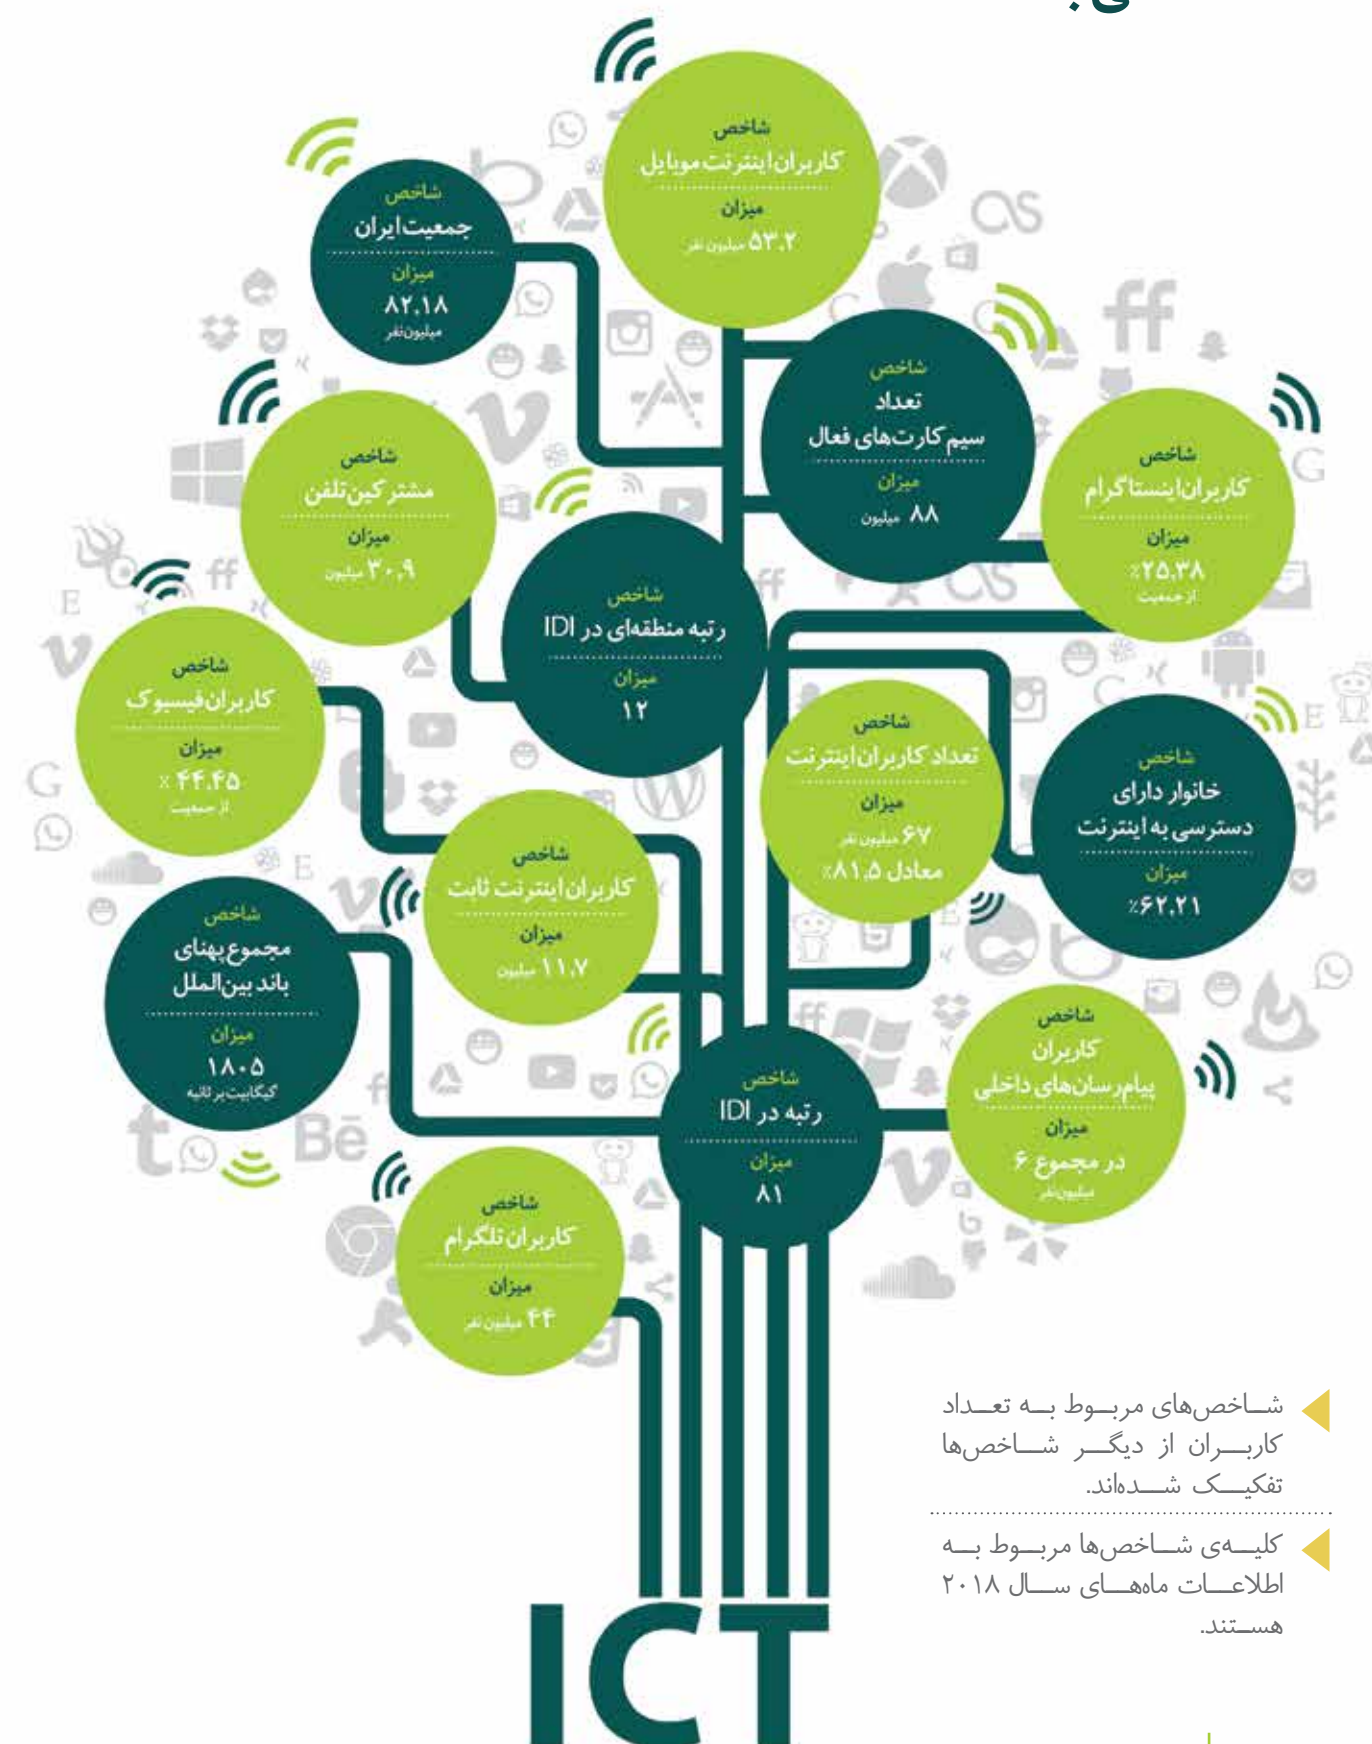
شاخص
کاربران اینترنت موبایل
میزان
۵۳.۲ میلیون نفر

شاخص
جمعیت ایران
میزان
۸۲.۱۸
میلیون نفر

شاخص
تعداد
سیم کارت‌های فعال
میزان
۸۸ میلیون

شاخص
کاربران اینستاگرام
میزان
۲۵.۳۸٪
از جمعیت

شاخص
مشترکین تلفن
میزان
۳۰.۹ میلیون

شاخص
رتبه منطقه‌ای در IDI
میزان
۱۲

شاخص
کاربران فیسبوک
میزان
۴۴.۴۵ ٪
از جمعیت

شاخص
تعداد کاربران اینترنت
میزان
۶۷ میلیون نفر
معادل ۸۱.۵٪

شاخص
خانوار دارای
دسترسی به اینترنت
میزان
۶۲.۲۱٪

شاخص
کاربران اینترنت ثابت
میزان
۱۱.۷ میلیون

شاخص
مجموع پهنای
باند بین‌الملل
میزان
۱۸۰۵
گیگابیت بر ثانیه

شاخص
رتبه در IDI
میزان
۸۱

شاخص
کاربران
پیام‌رسان‌های داخلی
میزان
در مجموع ۶
میلیون نفر

شاخص
کاربران تلگرام
میزان
۴۴ میلیون نفر

ICT

شاخص‌های مربوط به تعداد کاربران از دیگر شاخص‌ها تفکیک شده‌اند.

کلیه‌ی شاخص‌ها مربوط به اطلاعات ماه‌های سال ۲۰۱۸ هستند.